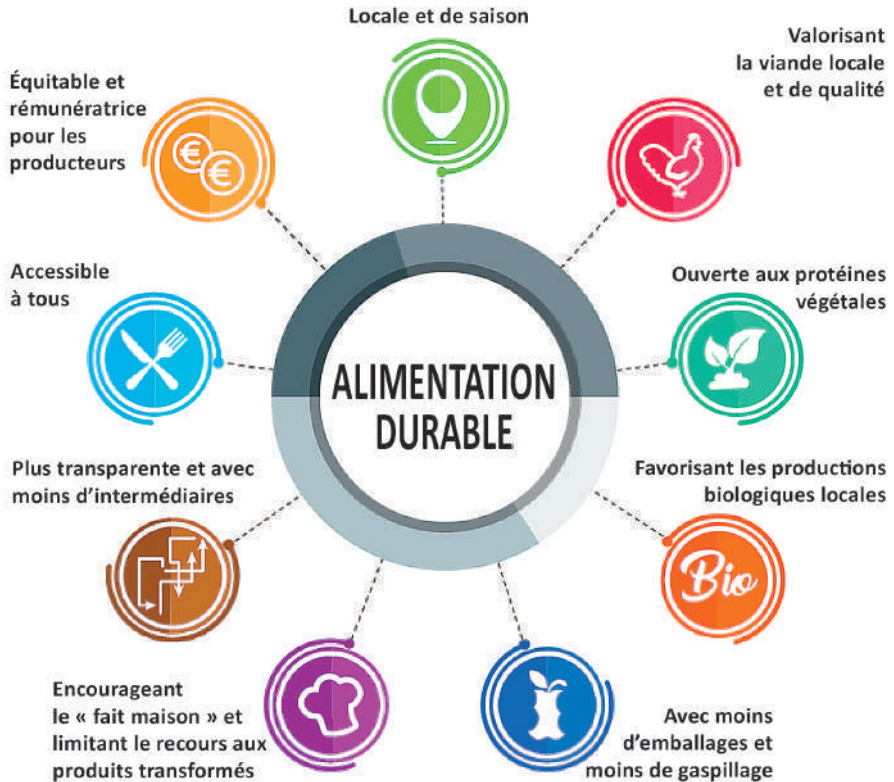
Locale et de saison

Valorisant la viande locale et de qualité

Équitable et rémunératrice pour les producteurs

Accessible à tous

Ouverte aux protéines végétales

ALIMENTATION DURABLE

Plus transparente et avec moins d'intermédiaires

Favorisant les productions biologiques locales

Bio

Encourageant le « fait maison » et limitant le recours aux produits transformés

Avec moins d'emballages et moins de gaspillage